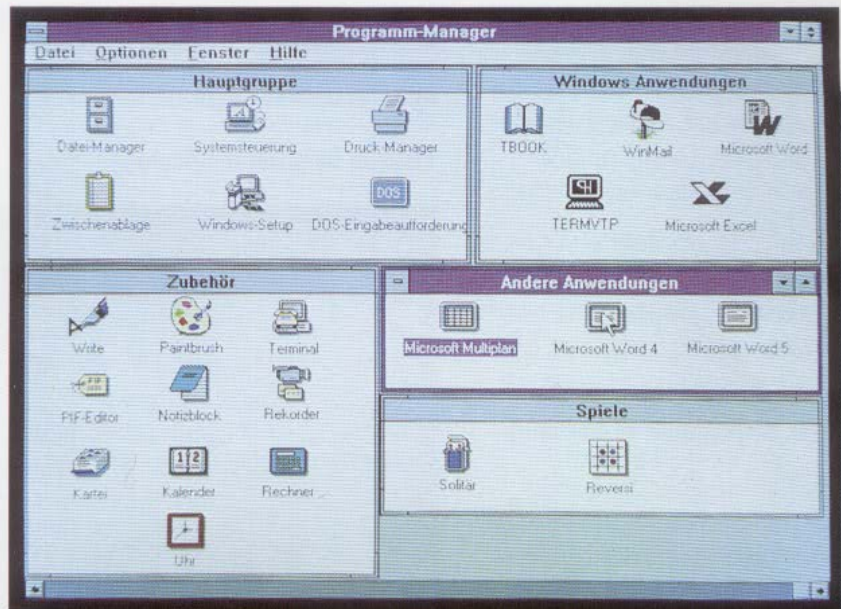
Programm-Manager

Datei Optionen Fenster Hilfe

Hauptgruppe

Datei-Manager Systemsteuerung Druck-Manager

Zwischenablage Windows-Setup DOS-Eingabeaufforderung

Windows Anwendungen

TBOOK WinMail Microsoft Word

TERMVTP Microsoft Excel

Zubehör

Write Paintbrush Terminal

PIF-Editor Notizblock Rekorder

Kartei Kalender Rechner

Uhr

Andere Anwendungen

Microsoft Multiplan Microsoft Word 4 Microsoft Word 5

Spiele

Solitär Reversi